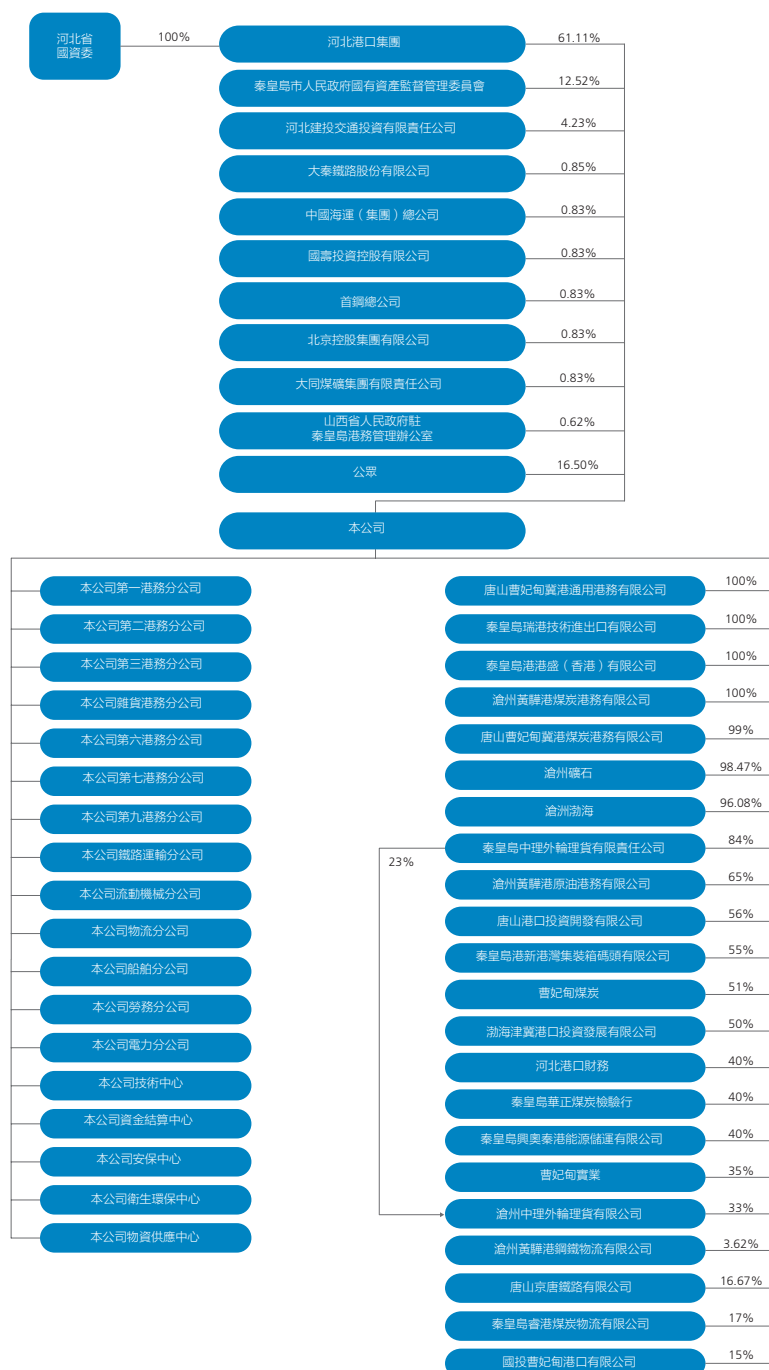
河北省
國資委

100%

河北港口集團 61.11%
秦皇島市人民政府國有資產監督管理委員會 12.52%
河北建投交通投資有限責任公司 4.23%
大秦鐵路股份有限公司 0.85%
中國海運（集團）總公司 0.83%
國壽投資控股有限公司 0.83%
首鋼總公司 0.83%
北京控股集團有限公司 0.83%
大同煤礦集團有限責任公司 0.83%
山西省人民政府駐
秦皇島港務管理辦公室 0.62%
公眾 16.50%

本公司

本公司第一港務分公司
本公司第二港務分公司
本公司第三港務分公司
本公司雜貨港務分公司
本公司第六港務分公司
本公司第七港務分公司
本公司第九港務分公司
本公司鐵路運輸分公司
本公司流動機械分公司
本公司物流分公司
本公司船舶分公司
本公司勞務分公司
本公司電力分公司
本公司技術中心
本公司資金結算中心
本公司安保中心
本公司衛生環保中心
本公司物資供應中心

唐山曹妃甸冀港通用港務有限公司 100%
秦皇島瑞港技術進出口有限公司 100%
秦皇島港港盛（香港）有限公司 100%
滄州黃驊港煤炭港務有限公司 100%
唐山曹妃甸冀港煤炭港務有限公司 99%
滄州礦石 98.47%
滄州渤海 96.08%
秦皇島中理外輪理貨有限責任公司 84%
23%
滄州黃驊港原油港務有限公司 65%
唐山港口投資開發有限公司 56%
秦皇島港新港灣集裝箱碼頭有限公司 55%
曹妃甸煤炭 51%
渤海津冀港口投資發展有限公司 50%
河北港口財務 40%
秦皇島華正煤炭檢驗行 40%
秦皇島興奧秦港能源儲運有限公司 40%
曹妃甸實業 35%
滄州中理外輪理貨有限公司 33%
滄州黃驊港鋼鐵物流有限公司 3.62%
唐山京唐鐵路有限公司 16.67%
秦皇島睿港煤炭物流有限公司 17%
國投曹妃甸港口有限公司 15%